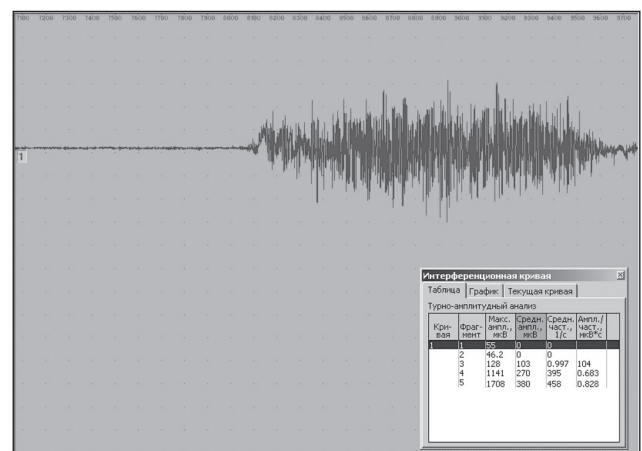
7100 7200 7300 7400 7500 7600 7700 7800 7900 8000 8100 8200 8300 8400 8500 8600 8700 8800 8900 9000 9100 9200 9300 9400 9500 9600 9700

1

Интерференционная кривая

Таблица | График | Текущая кривая

Турно-амплитудный анализ

| Кри-вая | Фраг-мент | Макс. ампл., мкВ | Средн. ампл., мкВ | Средн. част., 1/с | Ампл./част., мкВ*с |
|---|---|---|---|---|---|
| 1 | 1 | 55 | 0 | 0 | |
| | 2 | 46.2 | 0 | 0 | |
| | 3 | 128 | 103 | 0.997 | 104 |
| | 4 | 1141 | 270 | 395 | 0.683 |
| | 5 | 1708 | 380 | 458 | 0.828 |